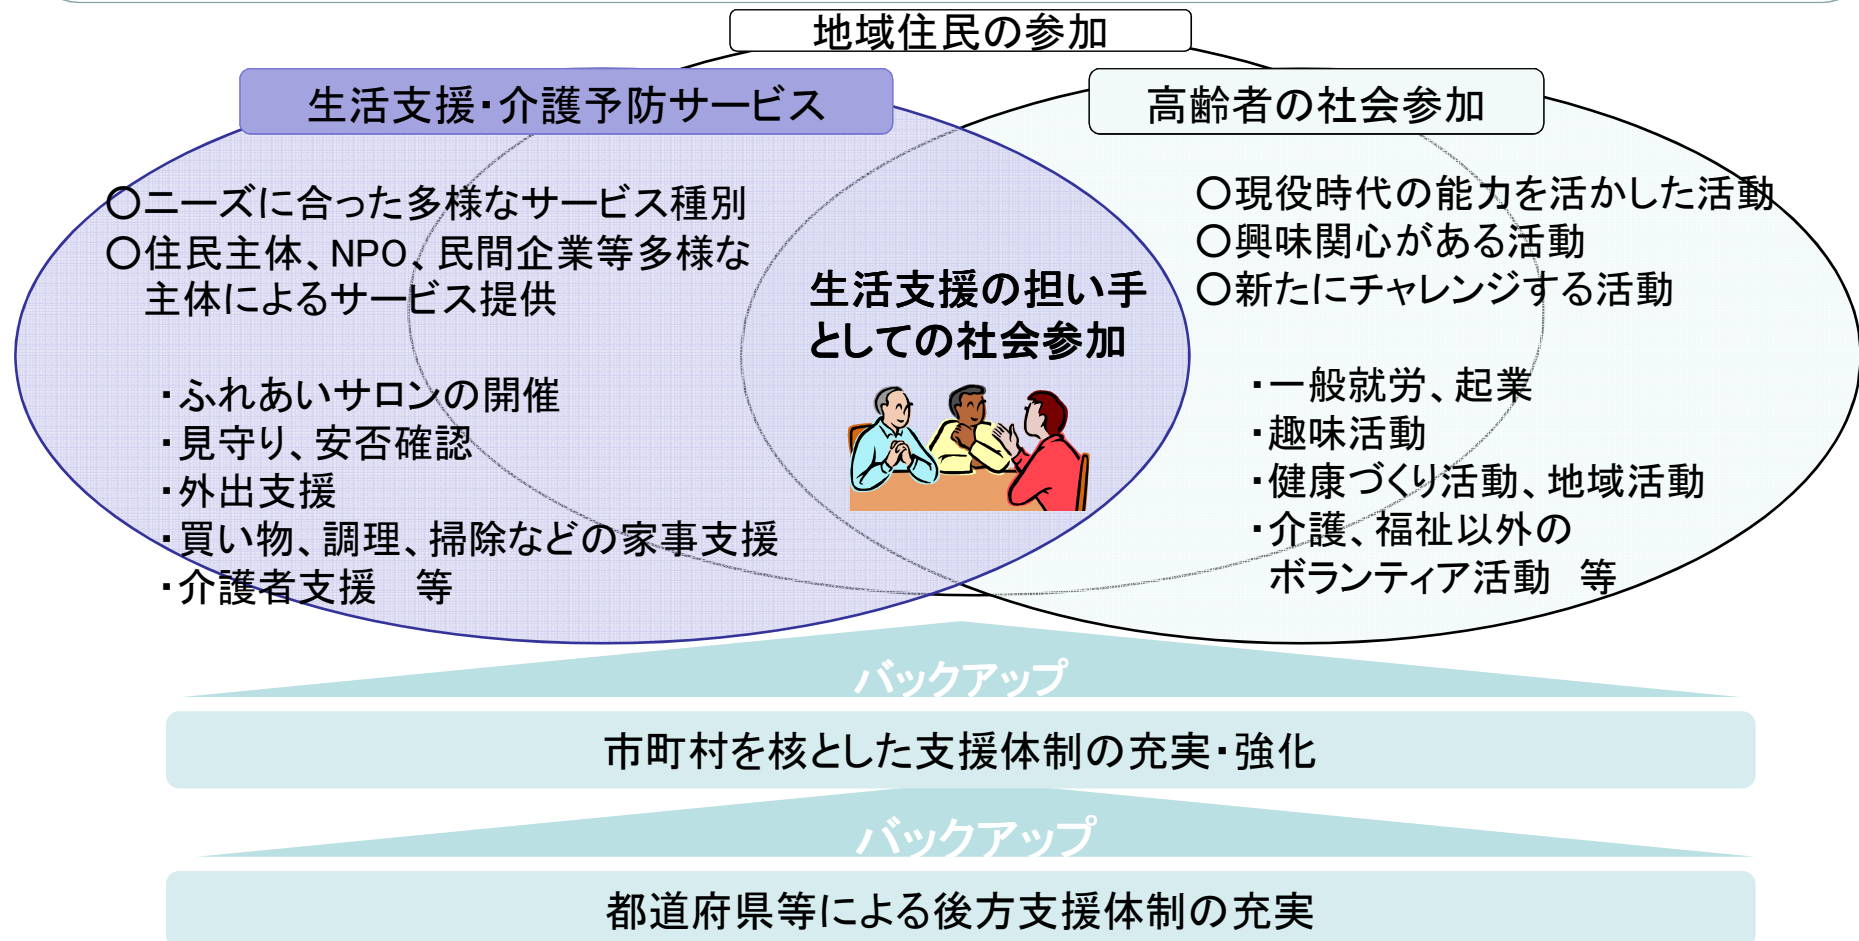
地域住民の参加

生活支援・介護予防サービス

○ニーズに合った多様なサービス種別
○住民主体、NPO、民間企業等多様な主体によるサービス提供

・ふれあいサロンの開催
・見守り、安否確認
・外出支援
・買い物、調理、掃除などの家事支援
・介護者支援　等

生活支援の担い手としての社会参加

高齢者の社会参加

○現役時代の能力を活かした活動
○興味関心がある活動
○新たにチャレンジする活動

・一般就労、起業
・趣味活動
・健康づくり活動、地域活動
・介護、福祉以外のボランティア活動　等

バックアップ

市町村を核とした支援体制の充実・強化

バックアップ

都道府県等による後方支援体制の充実